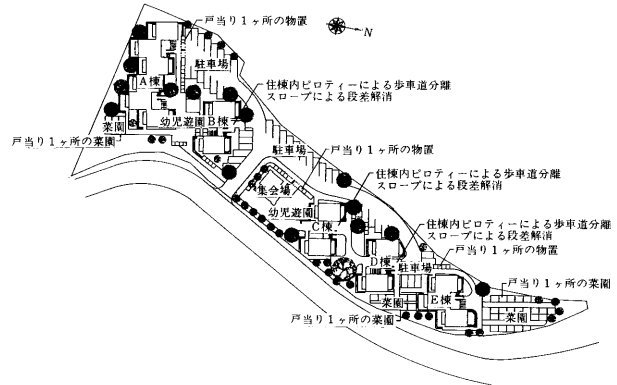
戸当り1ヶ所の物置
N
A棟
駐車場
住棟内ピロティーによる歩車道分離
スロープによる段差解消
幼児遊園
B棟
戸当り1ヶ所の菜園
菜園
駐車場
戸当り1ヶ所の物置
集会場
住棟内ピロティーによる歩車道分離
スロープによる段差解消
幼児遊園
C棟
住棟内ピロティーによる歩車道分離
スロープによる段差解消
戸当り1ヶ所の物置
D棟
駐車場
戸当り1ヶ所の菜園
菜園
E棟
菜園
戸当り1ヶ所の菜園
戸当り1ヶ所の物置